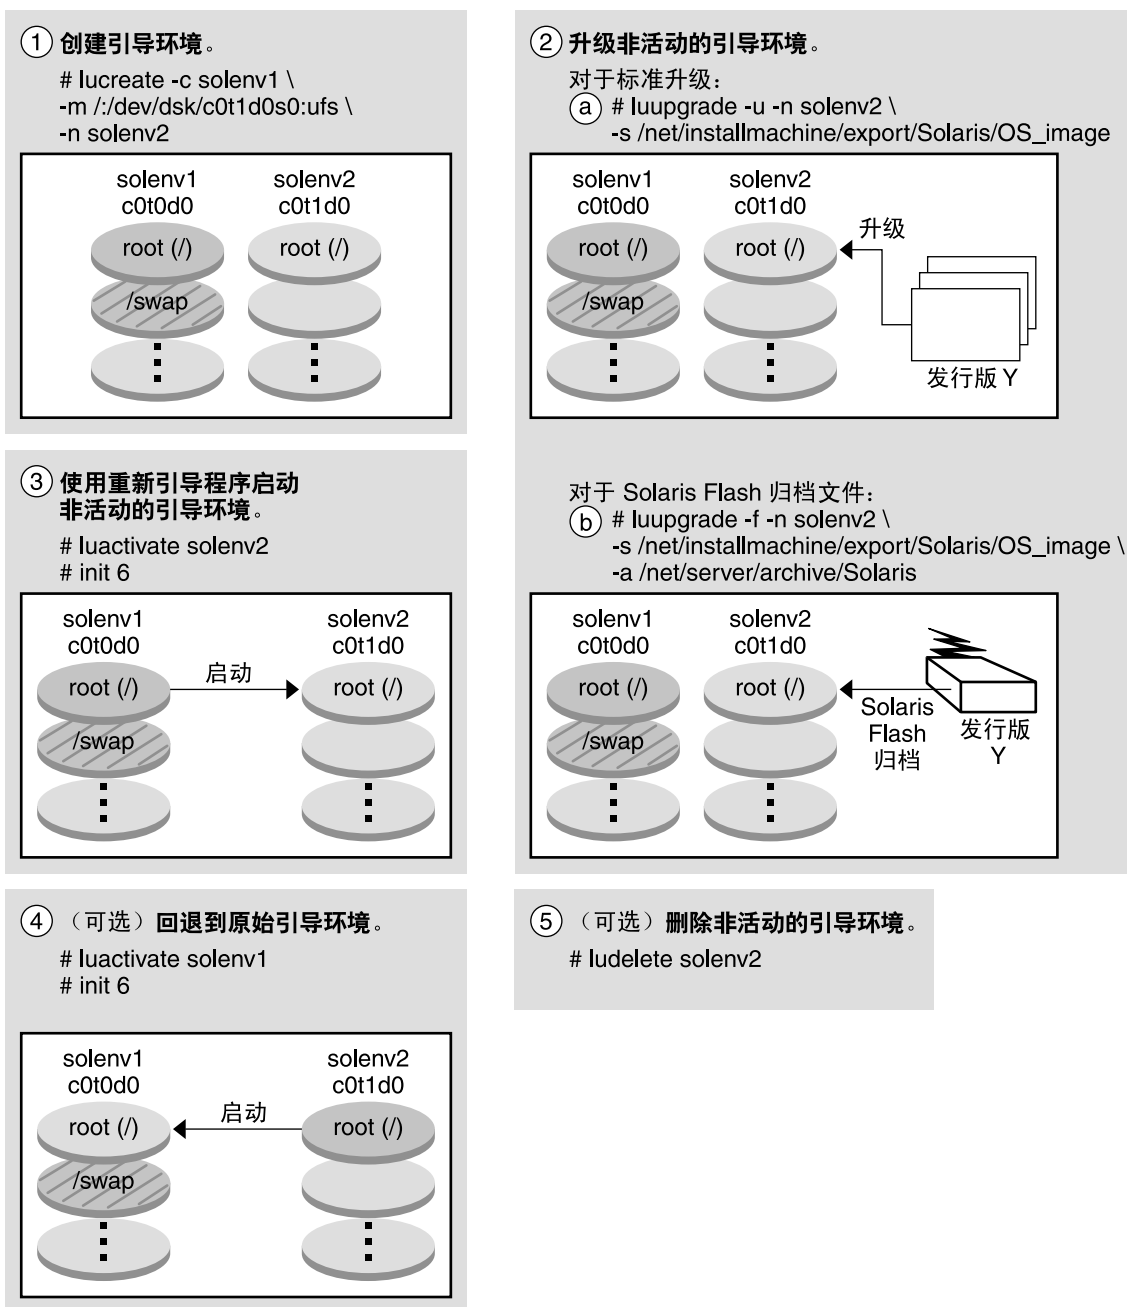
① 创建引导环境。

# lucreate -c solenv1 \
-m /:/dev/dsk/c0t1d0s0:ufs \
-n solenv2

solenv1
c0t0d0
root (/)
/swap

solenv2
c0t1d0
root (/)

② 升级非活动的引导环境。

对于标准升级：
ⓐ # luupgrade -u -n solenv2 \
-s /net/installmachine/export/Solaris/OS_image

solenv1
c0t0d0
root (/)
/swap

solenv2
c0t1d0
root (/)

升级

发行版 Y

③ 使用重新引导程序启动非活动的引导环境。

# luactivate solenv2
# init 6

solenv1
c0t0d0
root (/)
/swap

启动

solenv2
c0t1d0
root (/)

对于 Solaris Flash 归档文件：
ⓑ # luupgrade -f -n solenv2 \
-s /net/installmachine/export/Solaris/OS_image \
-a /net/server/archive/Solaris

solenv1
c0t0d0
root (/)
/swap

solenv2
c0t1d0
root (/)

Solaris Flash 归档

发行版 Y

④ （可选）回退到原始引导环境。

# luactivate solenv1
# init 6

solenv1
c0t0d0
root (/)
/swap

启动

solenv2
c0t1d0
root (/)

⑤ （可选）删除非活动的引导环境。

# ludelete solenv2